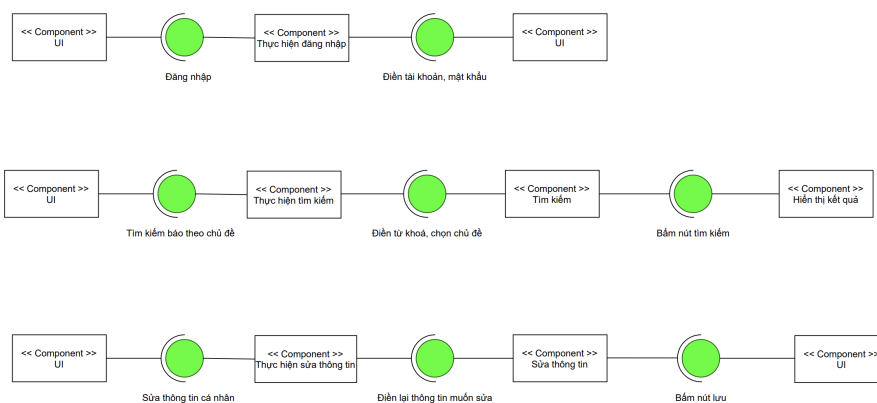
<< Component >>
UI

Đăng nhập

<< Component >>
Thực hiện đăng nhập

Điền tài khoản, mật khẩu

<< Component >>
UI

<< Component >>
UI

Tìm kiếm báo theo chủ đề

<< Component >>
Thực hiện tìm kiếm

Điền từ khoá, chọn chủ đề

<< Component >>
Tìm kiếm

Bấm nút tìm kiếm

<< Component >>
Hiển thị kết quả

<< Component >>
UI

Sửa thông tin cá nhân

<< Component >>
Thực hiện sửa thông tin

Điền lại thông tin muốn sửa

<< Component >>
Sửa thông tin

Bấm nút lưu

<< Component >>
UI